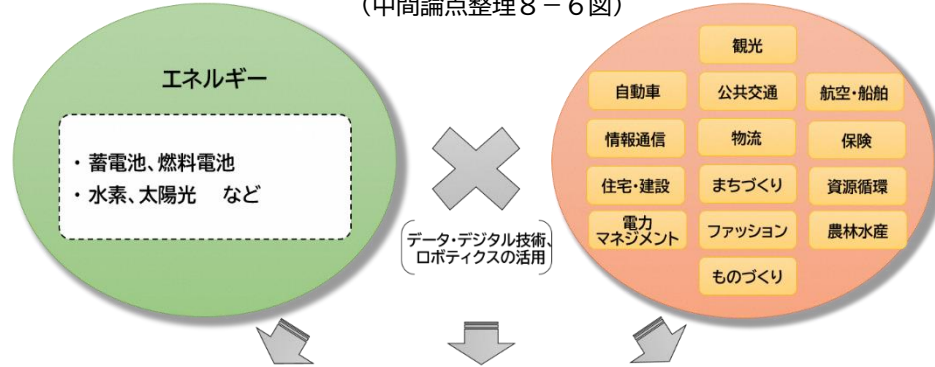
（中間論点整理８－６図）

エネルギー

・蓄電池、燃料電池
・水素、太陽光　など

データ・デジタル技術、ロボティクスの活用

観光
自動車
公共交通
航空・船舶
情報通信
物流
保険
住宅・建設
まちづくり
資源循環
電力マネジメント
ファッション
農林水産
ものづくり